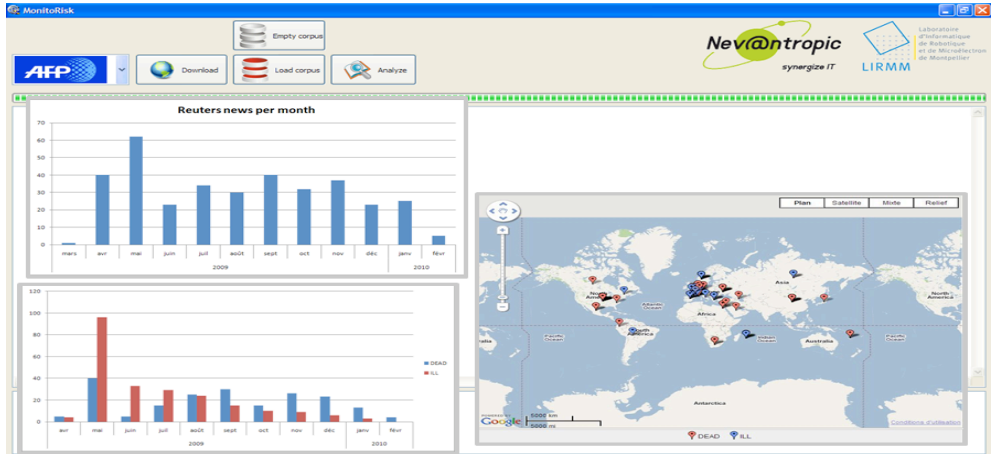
MonitoRisk

AFP

Download

Empty corpus

Load corpus

Analyze

Nev@ntropic
synergize IT

LIRMM
Laboratoire d'Informatique de Robotique et de Microélectronique de Montpellier

Reuters news per month

| 70 |
|---|
| 60 |
| 50 |
| 40 |
| 30 |
| 20 |
| 10 |
| 0 |

mars avr mai juin juil août sept oct nov déc janv févr
2009 2010

120
100
80
60
40
20
0

DEAD
ILL

avr mai juin juil août sept oct nov déc janv févr
2009 2010

Plan Satellite Mixte Relief

North America
Atlantic Ocean
Africa
Asia
South America
Indian Ocean
Pacific Ocean
Pacific Ocean
Australia
North America
Antarctica

Google
5000 km
3000 mi
Conditions d'utilisation

DEAD ILL